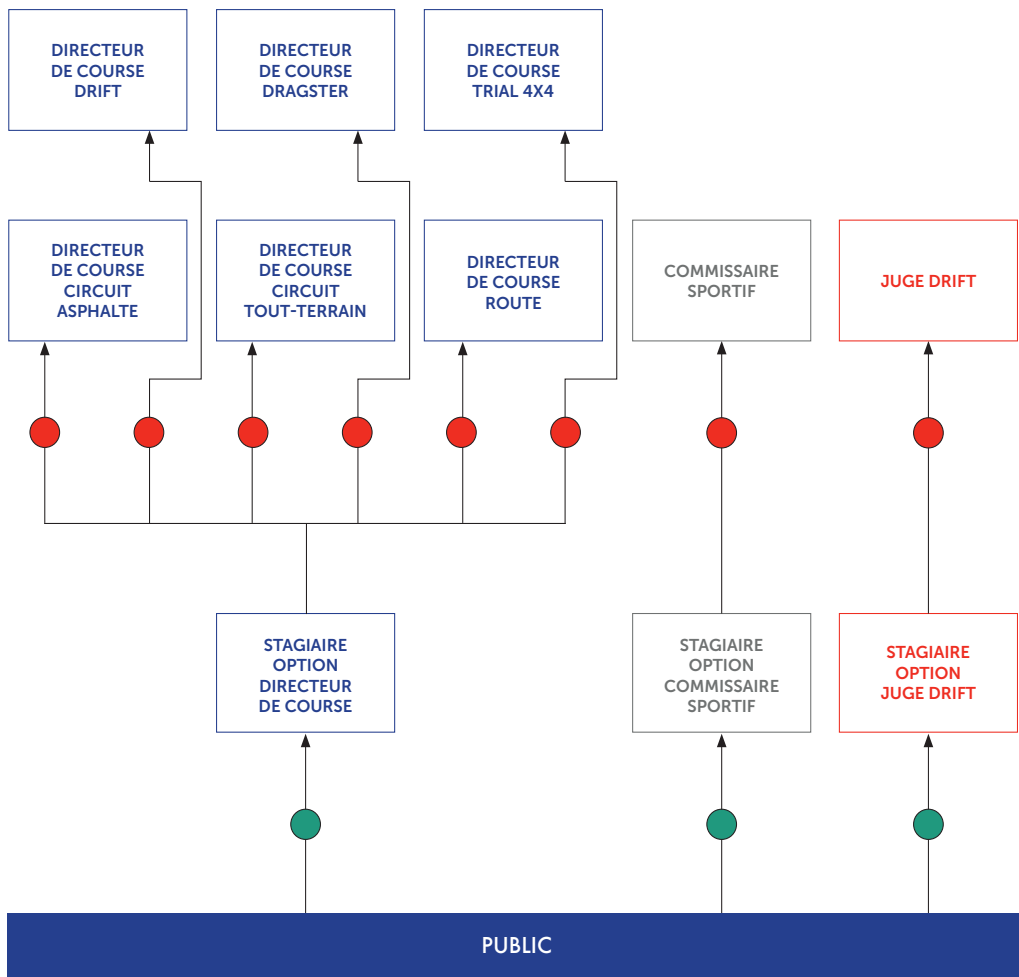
DIRECTEUR DE COURSE DRIFT

DIRECTEUR DE COURSE DRAGSTER

DIRECTEUR DE COURSE TRIAL 4X4

DIRECTEUR DE COURSE CIRCUIT ASPHALTE

DIRECTEUR DE COURSE CIRCUIT TOUT-TERRAIN

DIRECTEUR DE COURSE ROUTE

COMMISSAIRE SPORTIF

JUGE DRIFT

STAGIAIRE OPTION DIRECTEUR DE COURSE

STAGIAIRE OPTION COMMISSAIRE SPORTIF

STAGIAIRE OPTION JUGE DRIFT

PUBLIC